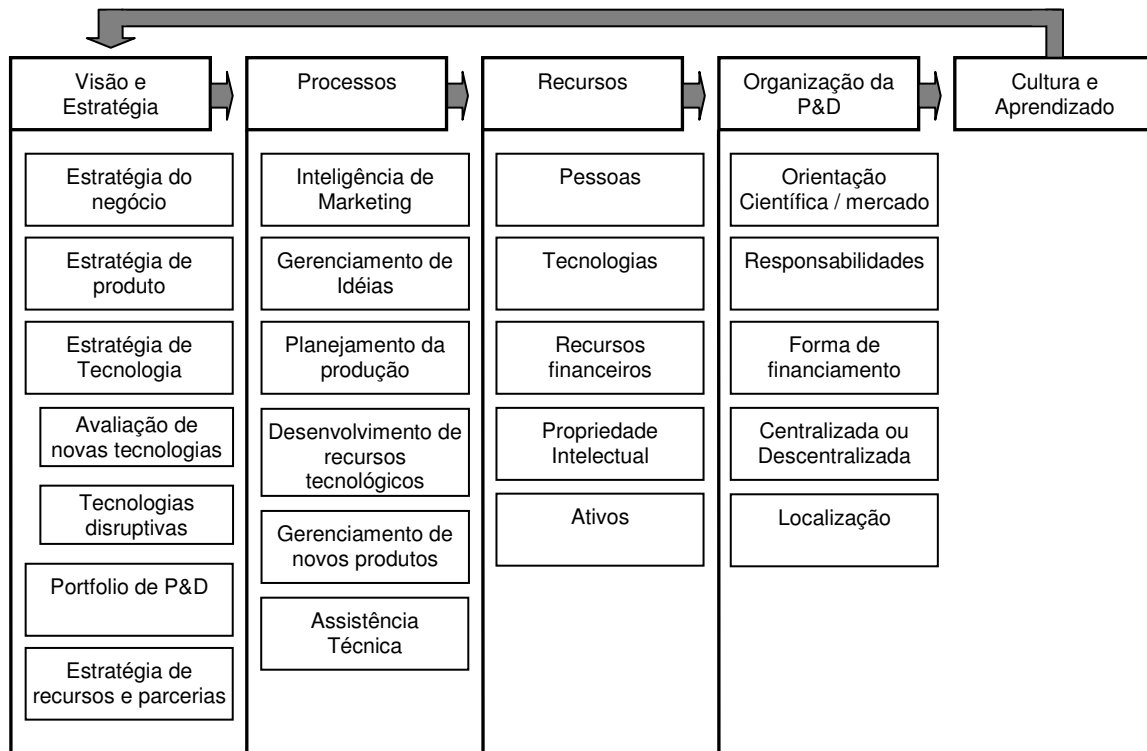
Visão e Estratégia

Estratégia do negócio

Estratégia de produto

Estratégia de Tecnologia

Avaliação de novas tecnologias

Tecnologias disruptivas

Portfolio de P&D

Estratégia de recursos e parcerias

Processos

Inteligência de Marketing

Gerenciamento de Idéias

Planejamento da produção

Desenvolvimento de recursos tecnológicos

Gerenciamento de novos produtos

Assistência Técnica

Recursos

Pessoas

Tecnologias

Recursos financeiros

Propriedade Intelectual

Ativos

Organização da P&D

Orientação Científica / mercado

Responsabilidades

Forma de financiamento

Centralizada ou Descentralizada

Localização

Cultura e Aprendizado